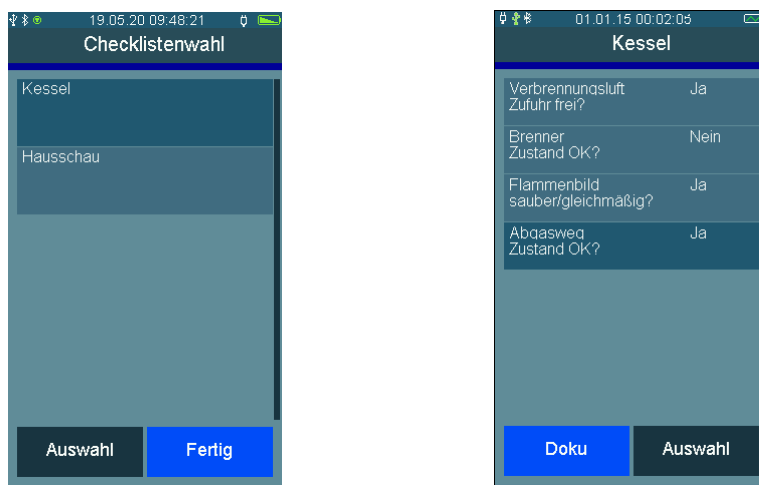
19.05.20 09:48:21

Checklistenwahl

Kessel

Hausschau

Auswahl

Fertig

01.01.15 00:02:05

Kessel

| Verbrennungsluft Zufuhr frei? | Ja |
|---|---|
| Brenner Zustand OK? | Nein |
| Flammenbild sauber/gleichmäßig? | Ja |
| Abgasweg Zustand OK? | Ja |

Doku

Auswahl